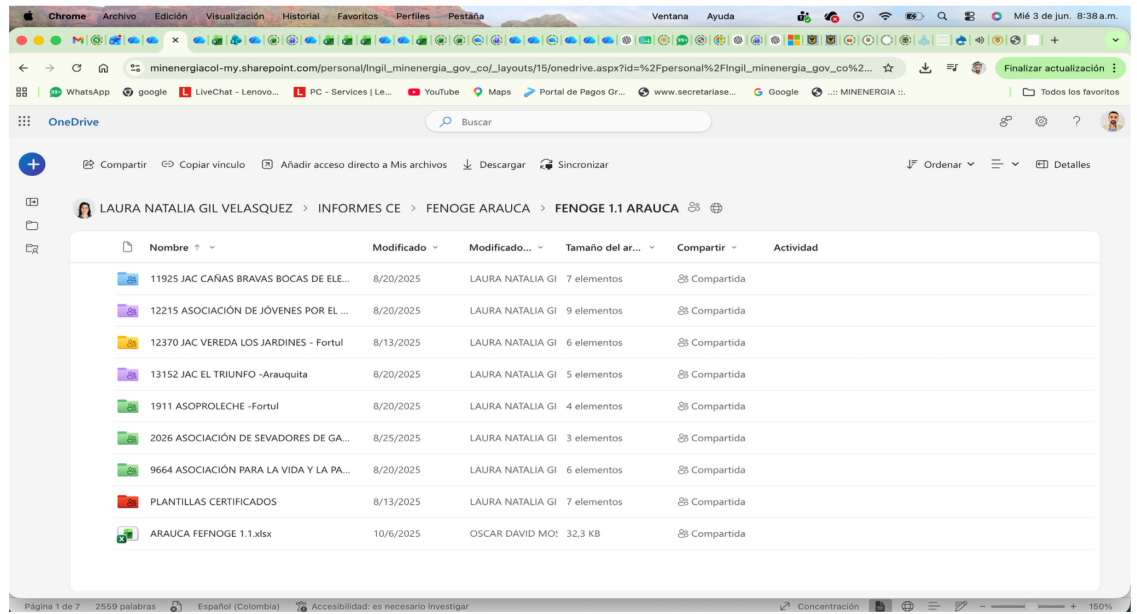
Chrome Archivo Edición Visualización Historial Favoritos Perfiles Pestaña Ventana Ayuda Mié 3 de jun. 8:38 a.m.

minenergiacol-my.sharepoint.com/personal/lngil_minenergia_gov_co/_layouts/15/onedrive.aspx?id=%2Fpersonal%2Flngil_minenergia_gov_co%2... Finalizar actualización

WhatsApp google LiveChat - Lenovo... PC - Services | Le... YouTube Maps Portal de Pagos Gr... www.secretariase... Google .:: MINENERGIA ::. Todos los favoritos

OneDrive Buscar

Compartir Copiar vínculo Añadir acceso directo a Mis archivos Descargar Sincronizar Ordenar Detalles

LAURA NATALIA GIL VELASQUEZ > INFORMES CE > FENOGE ARAUCA > FENOGE 1.1 ARAUCA

| Nombre ↑ | Modificado | Modificado... | Tamaño del ar... | Compartir | Actividad |
|---|---|---|---|---|---|
| 11925 JAC CAÑAS BRAVAS BOCAS DE ELE... | 8/20/2025 | LAURA NATALIA GI | 7 elementos | Compartida | |
| 12215 ASOCIACIÓN DE JÓVENES POR EL ... | 8/20/2025 | LAURA NATALIA GI | 9 elementos | Compartida | |
| 12370 JAC VEREDA LOS JARDINES - Fortul | 8/13/2025 | LAURA NATALIA GI | 6 elementos | Compartida | |
| 13152 JAC EL TRIUNFO -Arauquita | 8/20/2025 | LAURA NATALIA GI | 5 elementos | Compartida | |
| 1911 ASOPROLECHE -Fortul | 8/20/2025 | LAURA NATALIA GI | 4 elementos | Compartida | |
| 2026 ASOCIACIÓN DE SEVADORES DE GA... | 8/25/2025 | LAURA NATALIA GI | 3 elementos | Compartida | |
| 9664 ASOCIACIÓN PARA LA VIDA Y LA PA... | 8/20/2025 | LAURA NATALIA GI | 6 elementos | Compartida | |
| PLANTILLAS CERTIFICADOS | 8/13/2025 | LAURA NATALIA GI | 7 elementos | Compartida | |
| ARAUCA FEFNOGE 1.1.xlsx | 10/6/2025 | OSCAR DAVID MO: | 32,3 KB | Compartida | |

Página 1 de 7 2559 palabras Español (Colombia) Accesibilidad: es necesario investigar Concentración 150%